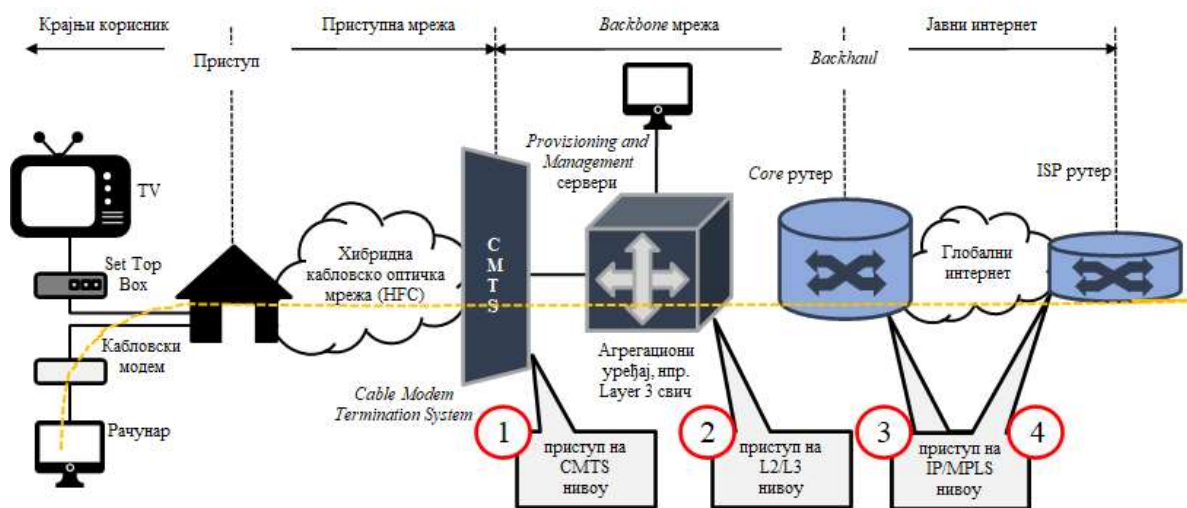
Крајњи корисник

Приступна мрежа

Backbone мрежа

Јавни интернет

Приступ

Backhaul

Provisioning and Management сервери

TV

Set Top Box

Хибридна кабловско оптичка мрежа (HFC)

C M T S

Core рутер

ISP рутер

Глобални интернет

Кабловски модем

Агрегациони уређај, нпр. Layer 3 свич

Cable Modem Termination System

Рачунар

1

приступ на CMTS нивоу

2

приступ на L2/L3 нивоу

3

приступ на IP/MPLS нивоу

4